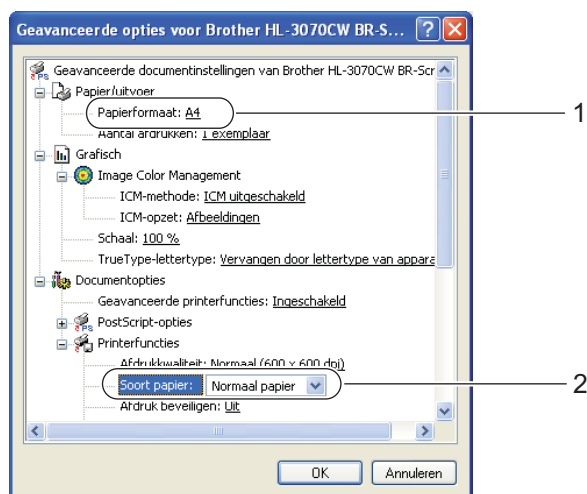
Geavanceerde opties voor Brother HL-3070CW BR-S...

Geavanceerde documentinstellingen van Brother HL-3070CW BR-Scr

Papier/uitvoer

Papierformaat: A4

Aantal afdrukken: 1 exemplaar

Grafisch

Image Color Management

ICM-methode: ICM uitgeschakeld

ICM-opzet: Afbeeldingen

Schaal: 100 %

TrueType-lettertype: Vervangen door lettertype van appara

Documentopties

Geavanceerde printerfuncties: Ingeschakeld

PostScript-opties

Printerfuncties

Afdrukkwaliteit: Normaal (600 x 600 dpi)

Soort papier: Normaal papier

Afdruk beveiligen: Uit

OK

Annuleren

1

2